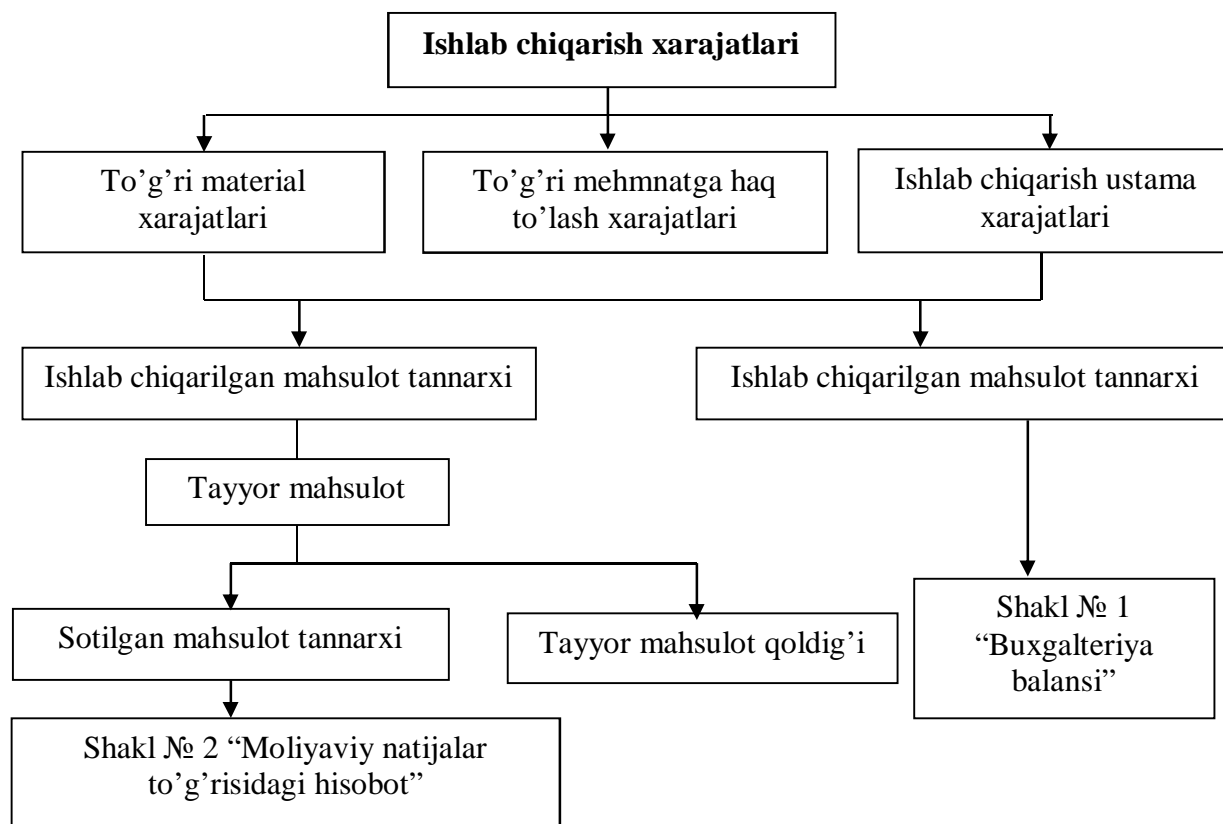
Ishlab chiqarish xarajatlari

To'g'ri material xarajatlari

To'g'ri mehmnatga haq to'lash xarajatlari

Ishlab chiqarish ustama xarajatlari

Ishlab chiqarilgan mahsulot tannarxi

Ishlab chiqarilgan mahsulot tannarxi

Tayyor mahsulot

Sotilgan mahsulot tannarxi

Tayyor mahsulot qoldig'i

Shakl № 1 "Buxgalteriya balansi"

Shakl № 2 "Moliyaviy natijalar to'g'risidagi hisobot"